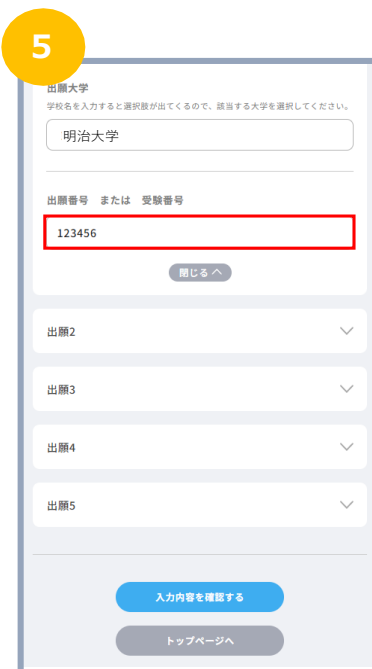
5

出願大学
学校名を入力すると選択肢が出てくるので、該当する大学を選択してください。

明治大学

出願番号　または　受験番号

123456

閉じる ︿

出願2

出願3

出願4

出願5

入力内容を確認する

トップページへ